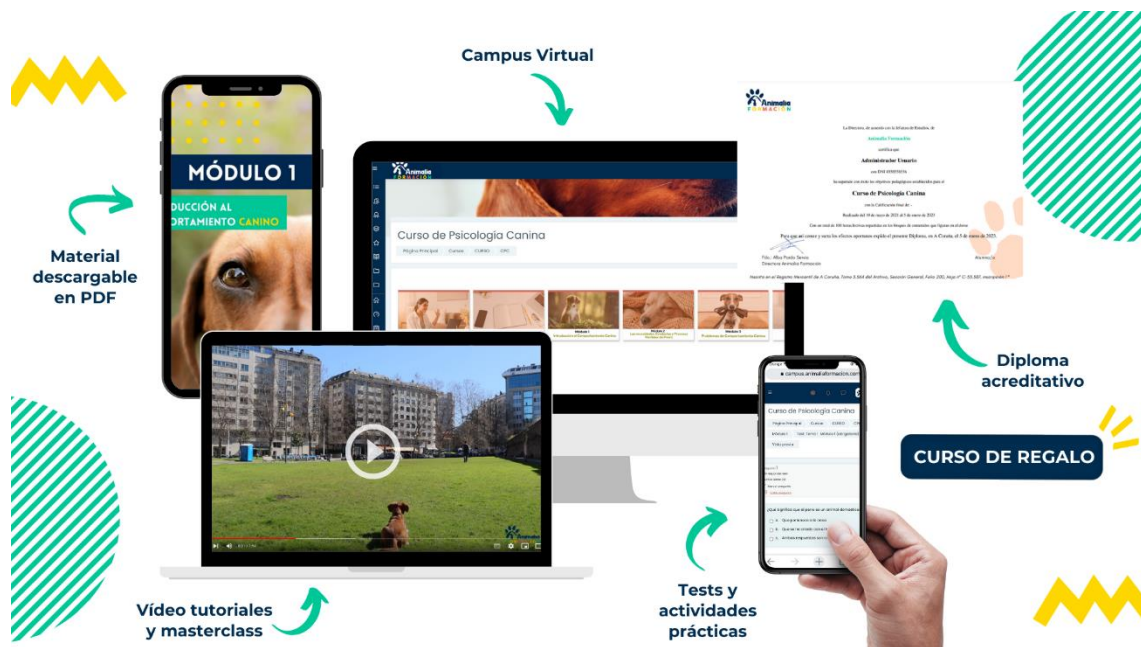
Campus Virtual

MÓDULO 1

DUCCIÓN AL PORTAMIENTO CANINO

Material descargable en PDF

Animalia FORMACIÓN

Curso de Psicología Canina

Página Principal Cursos CURSO CPC

Animalia FORMACIÓN

Administrador Usuario

Curso de Psicología Canina

Diploma acreditativo

campus.animaliaformacion.com

Curso de Psicología Canina

CURSO DE REGALO

Vídeo tutoriales y masterclass

Tests y actividades prácticas